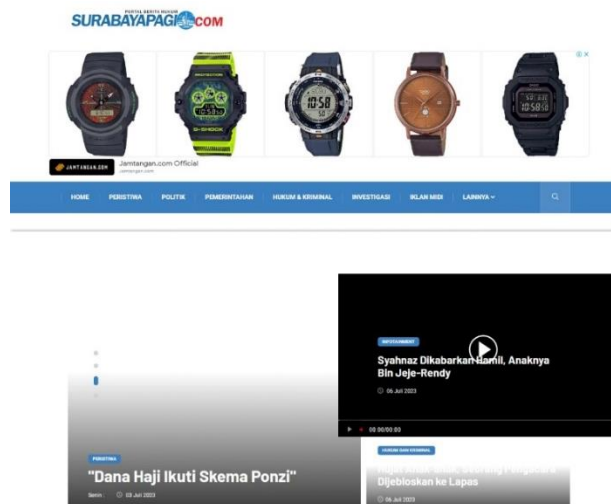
SURABAYAPAGI.COM
PORTAL BERITA HUKUM

G-SHOCK

10:58

JAMTANGAN.COM
Jamtangan.com Official
jamtangan.com

HOME
PERISTIWA
POLITIK
PEMERINTAHAN
HUKUM & KRIMINAL
INVESTIGASI
IKLAN MINI
LAINNYA

INFOTAINMENT
Syahnaz Dikabarkan Hamil, Anaknya Bin Jeje-Rendy
06 Juli 2023

00:00/00:00

PERISTIWA
"Dana Haji Ikuti Skema Ponzi"
Senin, 03 Juli 2023

HUKUM DAN KRIMINAL
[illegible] Dijebloskan ke Lapas
06 Juli 2023